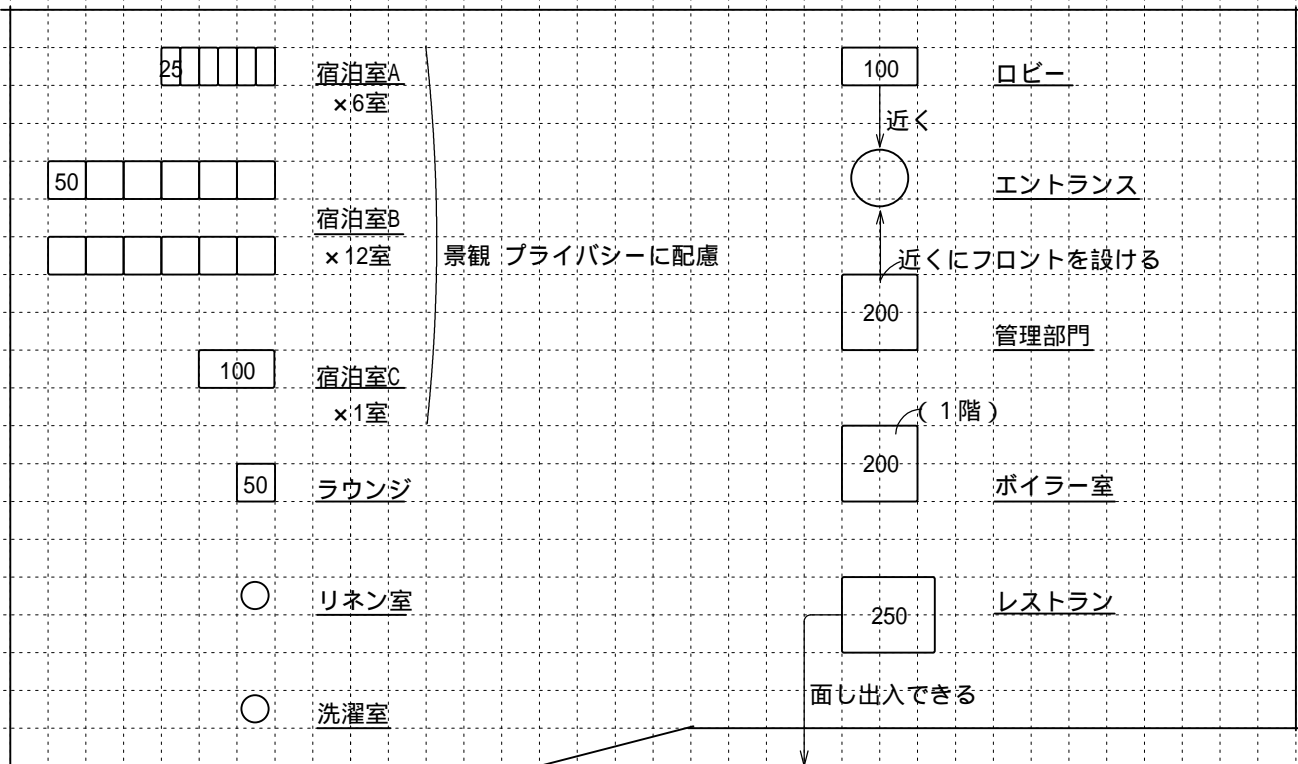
25 宿泊室A ×6室

50

宿泊室B ×12室

景観 プライバシーに配慮

100 宿泊室C ×1室

50 ラウンジ

リネン室

洗濯室

100 ロビー

近く

エントランス

近くにフロントを設ける

200 管理部門

（1階）

200 ボイラー室

250 レストラン

面し出入できる